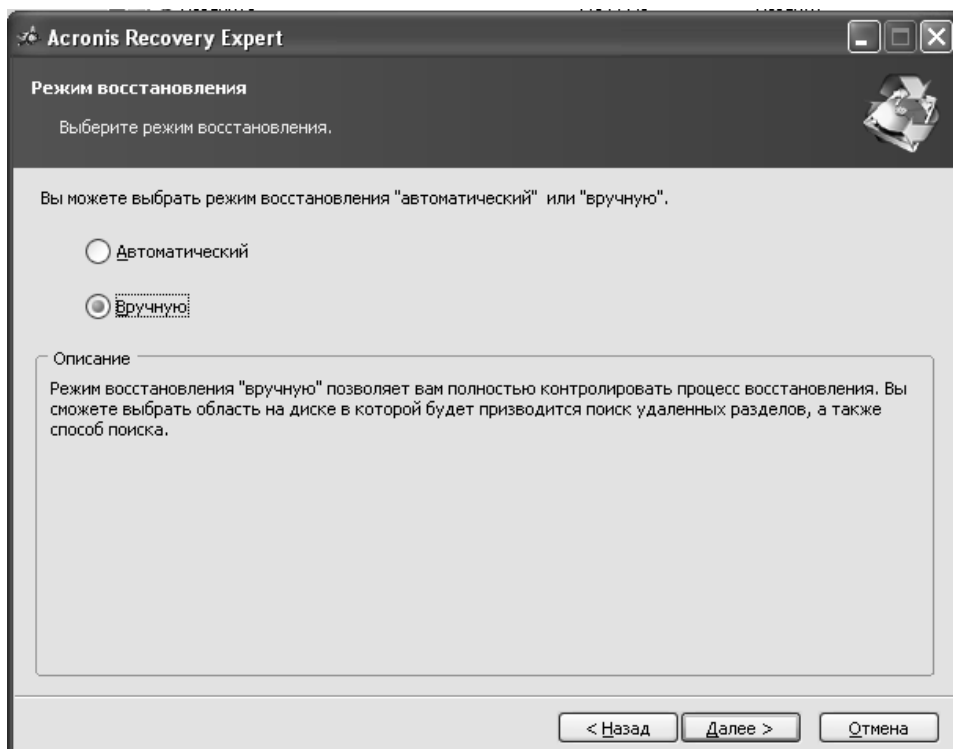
Acronis Recovery Expert

Режим восстановления

Выберите режим восстановления.

Вы можете выбрать режим восстановления "автоматический" или "вручную".

Автоматический

Вручную

Описание

Режим восстановления "вручную" позволяет вам полностью контролировать процесс восстановления. Вы сможете выбрать область на диске в которой будет призводится поиск удаленных разделов, а также способ поиска.

< Назад

Далее >

Отмена